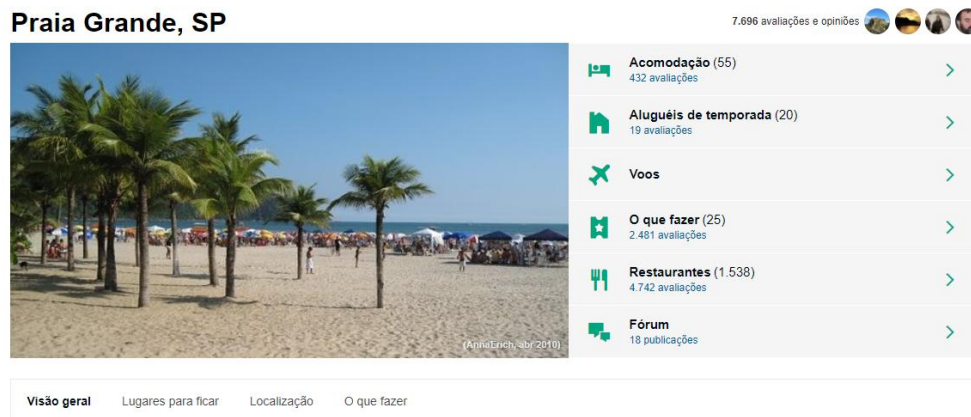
Praia Grande, SP

7.696 avaliações e opiniões

(AnnaErich, abr 2010)

Acomodação (55)
432 avaliações

Aluguéis de temporada (20)
19 avaliações

Voos

O que fazer (25)
2.481 avaliações

Restaurantes (1.538)
4.742 avaliações

Fórum
18 publicações

Visão geral Lugares para ficar Localização O que fazer